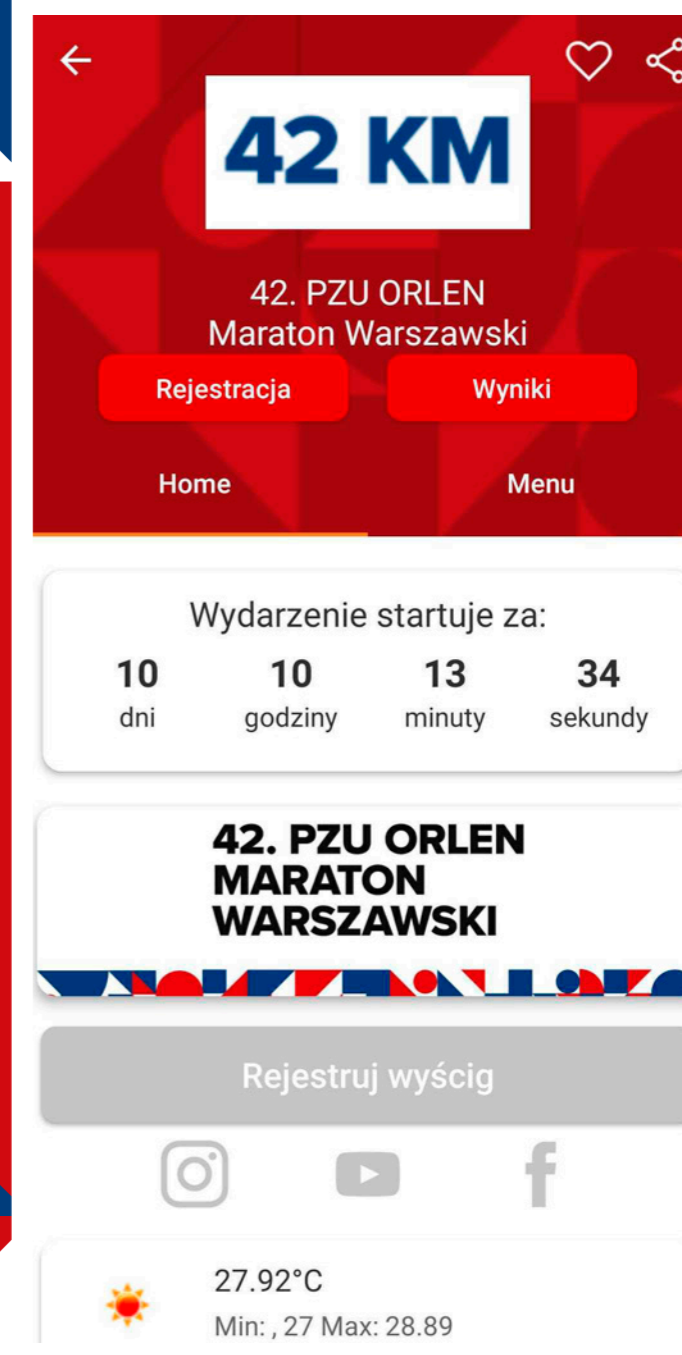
42 KM

42. PZU ORLEN
Maraton Warszawski

Rejestracja

Wyniki

Home

Menu

Wydarzenie startuje za:

| 10 | 10 | 13 | 34 |
|---|---|---|---|
| dni | godziny | minuty | sekundy |

42. PZU ORLEN
MARATON
WARSZAWSKI

Rejestruj wyścig

27.92°C
Min: , 27 Max: 28.89